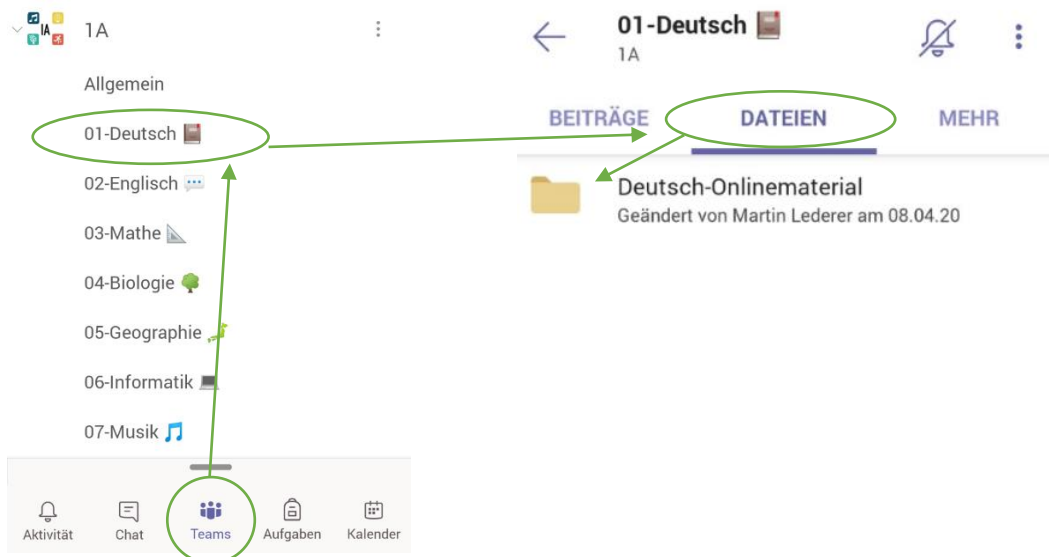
1A

Allgemein

01-Deutsch

02-Englisch

03-Mathe

04-Biologie

05-Geographie

06-Informatik

07-Musik

Aktivität Chat Teams Aufgaben Kalender

01-Deutsch
1A

BEITRÄGE DATEIEN MEHR

Deutsch-Onlinematerial
Geändert von Martin Lederer am 08.04.20